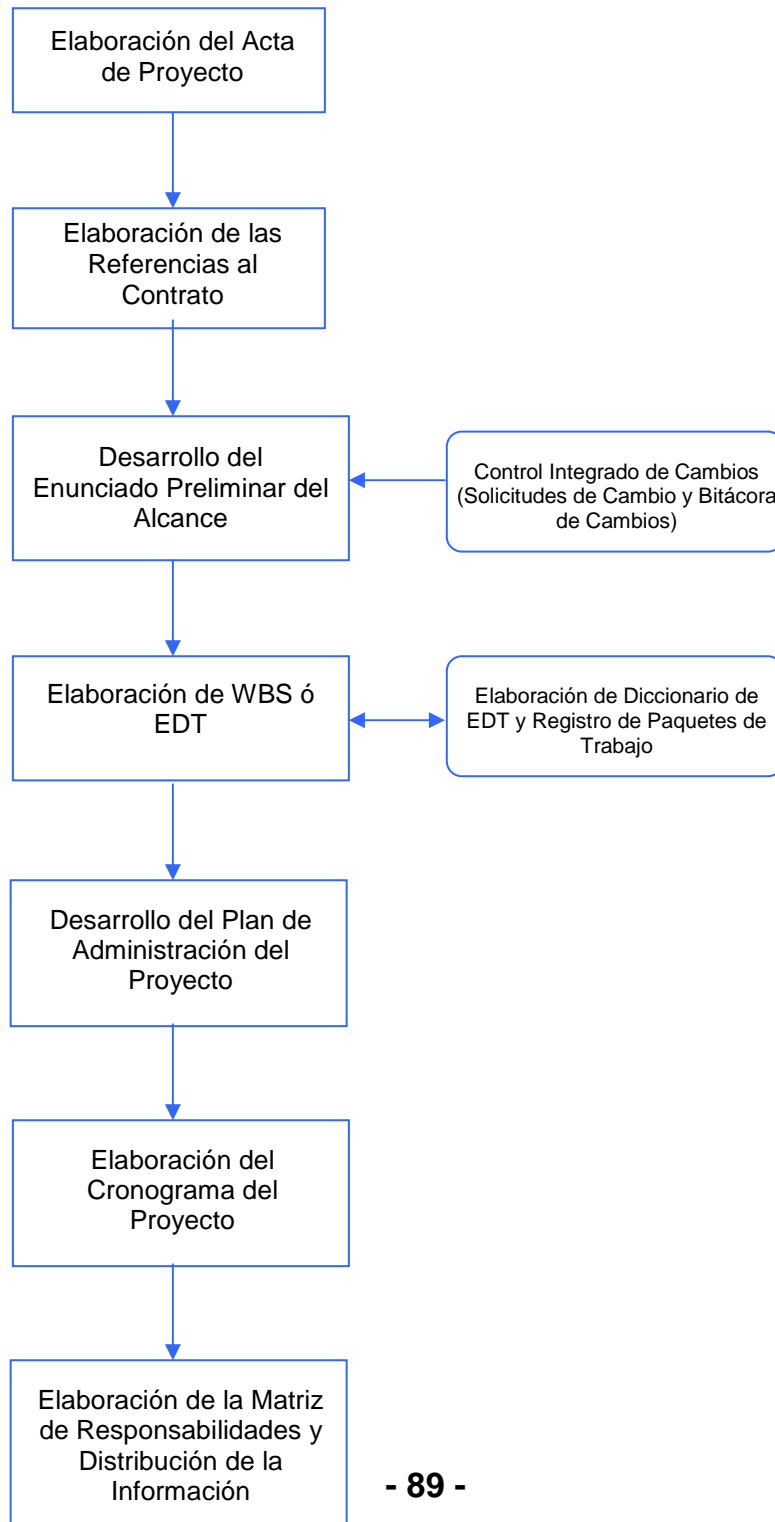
Elaboración del Acta de Proyecto

Elaboración de las Referencias al Contrato

Desarrollo del Enunciado Preliminar del Alcance

Control Integrado de Cambios (Solicitudes de Cambio y Bitácora de Cambios)

Elaboración de WBS ó EDT

Elaboración de Diccionario de EDT y Registro de Paquetes de Trabajo

Desarrollo del Plan de Administración del Proyecto

Elaboración del Cronograma del Proyecto

Elaboración de la Matriz de Responsabilidades y Distribución de la Información

- 89 -